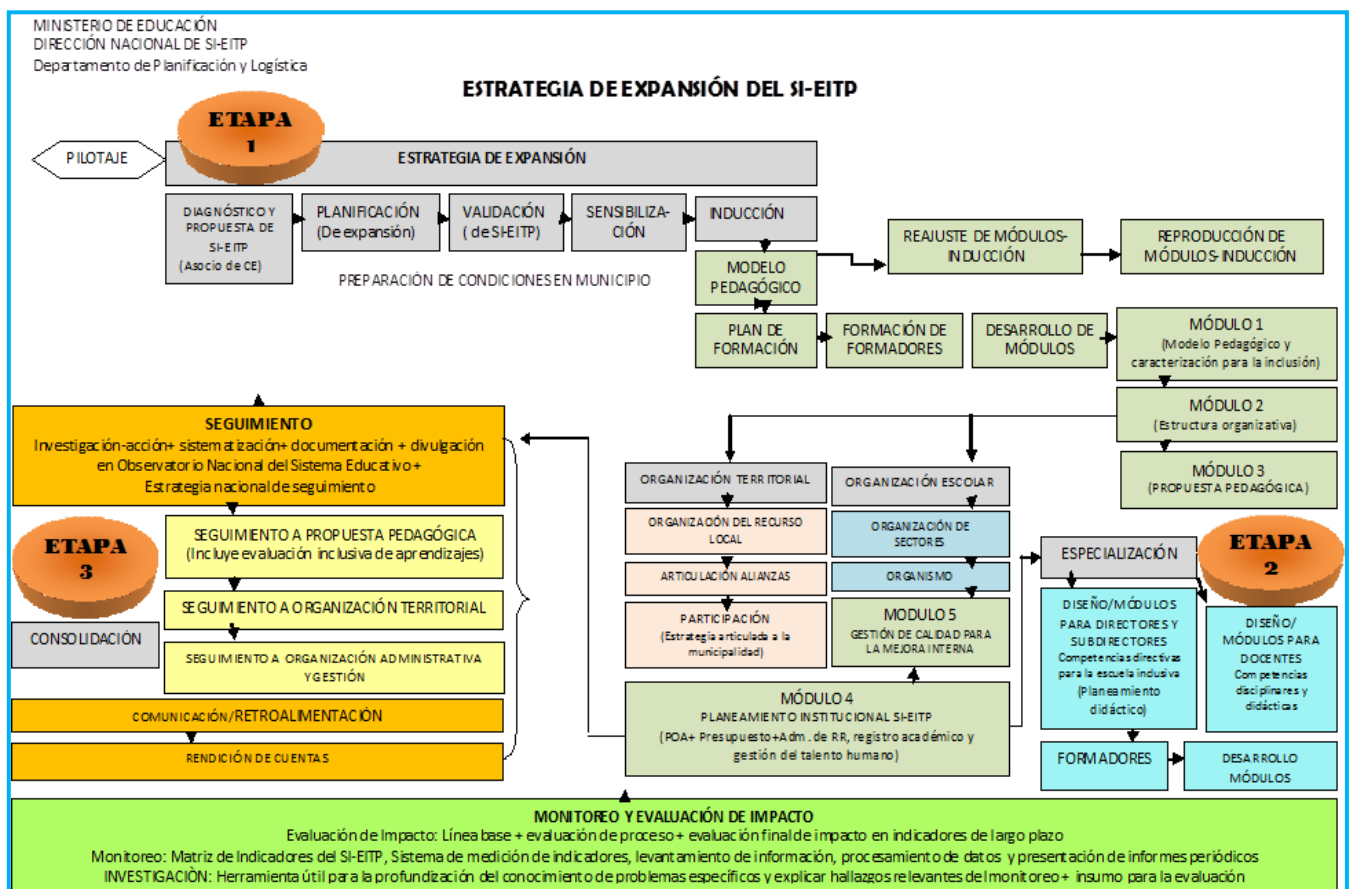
MINISTERIO DE EDUCACIÓN
DIRECCIÓN NACIONAL DE SI-EITP
Departamento de Planificación y Logística

ESTRATEGIA DE EXPANSIÓN DEL SI-EITP

ETAPA 1

PILOTAJE

ESTRATEGIA DE EXPANSIÓN

DIAGNÓSTICO Y PROPUESTA DE SI-EITP (Asocio de CE)

PLANIFICACIÓN (De expansión)

VALIDACIÓN (de SI-EITP)

SENSIBILIZACIÓN

INDUCCIÓN

PREPARACIÓN DE CONDICIONES EN MUNICIPIO

MODELO PEDAGÓGICO

REAJUSTE DE MÓDULOS-INDUCCIÓN

REPRODUCCIÓN DE MÓDULOS-INDUCCIÓN

PLAN DE FORMACIÓN

FORMACIÓN DE FORMADORES

DESARROLLO DE MÓDULOS

MÓDULO 1 (Modelo Pedagógico y caracterización para la inclusión)

MÓDULO 2 (Estructura organizativa)

MÓDULO 3 (PROPUESTA PEDAGÓGICA)

SEGUIMIENTO
Investigación-acción+ sistematización+ documentación + divulgación en Observatorio Nacional del Sistema Educativo+
Estrategia nacional de seguimiento

ETAPA 3

SEGUIMIENTO A PROPUESTA PEDAGÓGICA (Incluye evaluación inclusiva de aprendizajes)

SEGUIMIENTO A ORGANIZACIÓN TERRITORIAL

CONSOLIDACIÓN

SEGUIMIENTO A ORGANIZACIÓN ADMINISTRATIVA Y GESTIÓN

COMUNICACIÓN/RETROALIMENTACIÓN

RENDICIÓN DE CUENTAS

ORGANIZACIÓN TERRITORIAL

ORGANIZACIÓN ESCOLAR

ORGANIZACIÓN DEL RECURSO LOCAL

ORGANIZACIÓN DE SECTORES

ARTICULACIÓN ALIANZAS

ORGANISMO

PARTICIPACIÓN (Estrategia articulada a la municipalidad)

MODULO 5
GESTIÓN DE CALIDAD PARA LA MEJORA INTERNA

MÓDULO 4
PLANEAMIENTO INSTITUCIONAL SI-EITP
(POA+ Presupuesto+Adm. de RR, registro académico y gestión del talento humano)

ESPECIALIZACIÓN

ETAPA 2

DISEÑO/MÓDULOS PARA DIRECTORES Y SUBDIRECTORES
Competencias directivas para la escuela inclusiva (Planeamiento didáctico)

DISEÑO/ MÓDULOS PARA DOCENTES
Competencias disciplinares y didácticas

FORMADORES

DESARROLLO MÓDULOS

MONITOREO Y EVALUACIÓN DE IMPACTO
Evaluación de Impacto: Línea base + evaluación de proceso+ evaluación final de impacto en indicadores de largo plazo
Monitoreo: Matriz de Indicadores del SI-EITP, Sistema de medición de indicadores, levantamiento de información, procesamiento de datos y presentación de informes periódicos
INVESTIGACIÓN: Herramienta útil para la profundización del conocimiento de problemas específicos y explicar hallazgos relevantes del monitoreo+ insumo para la evaluación